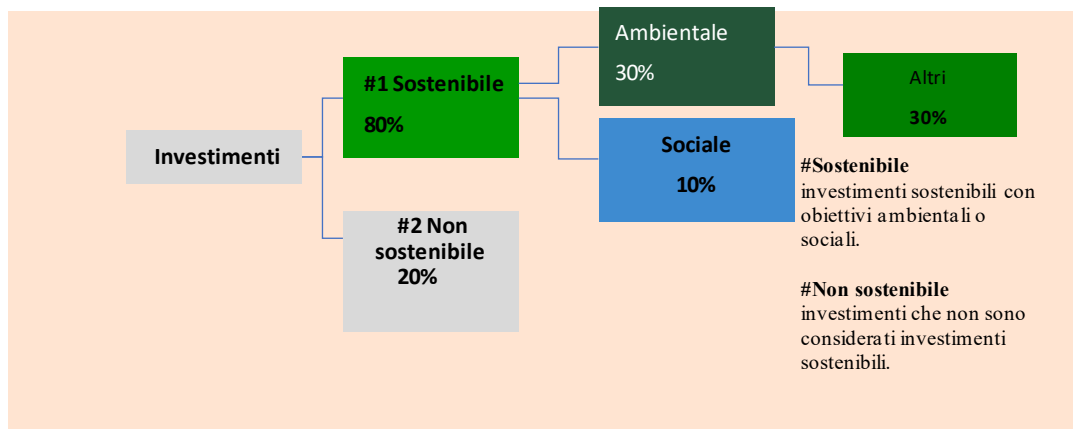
Investimenti

#1 Sostenibile
80%

#2 Non sostenibile
20%

Ambientale
30%

Altri
30%

Sociale
10%

#Sostenibile
investimenti sostenibili con obiettivi ambientali o sociali.

#Non sostenibile
investimenti che non sono considerati investimenti sostenibili.